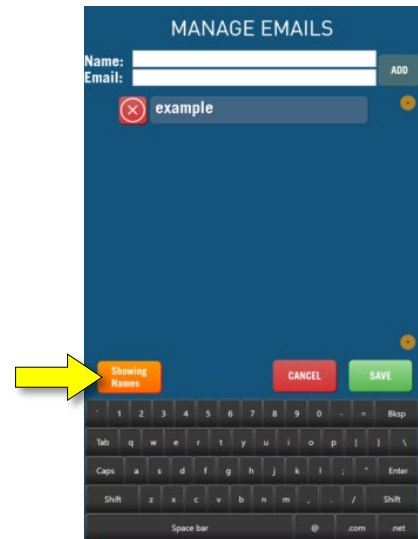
MANAGE EMAILS

Name:
Email:
ADD

example

Showing Names

CANCEL
SAVE

` 1 2 3 4 5 6 7 8 9 0 - = Bksp
Tab q w e r t y u i o p [ ] \
Caps a s d f g h j k l ; ' Enter
Shift z x c v b n m , . / Shift
Space bar @ .com .net